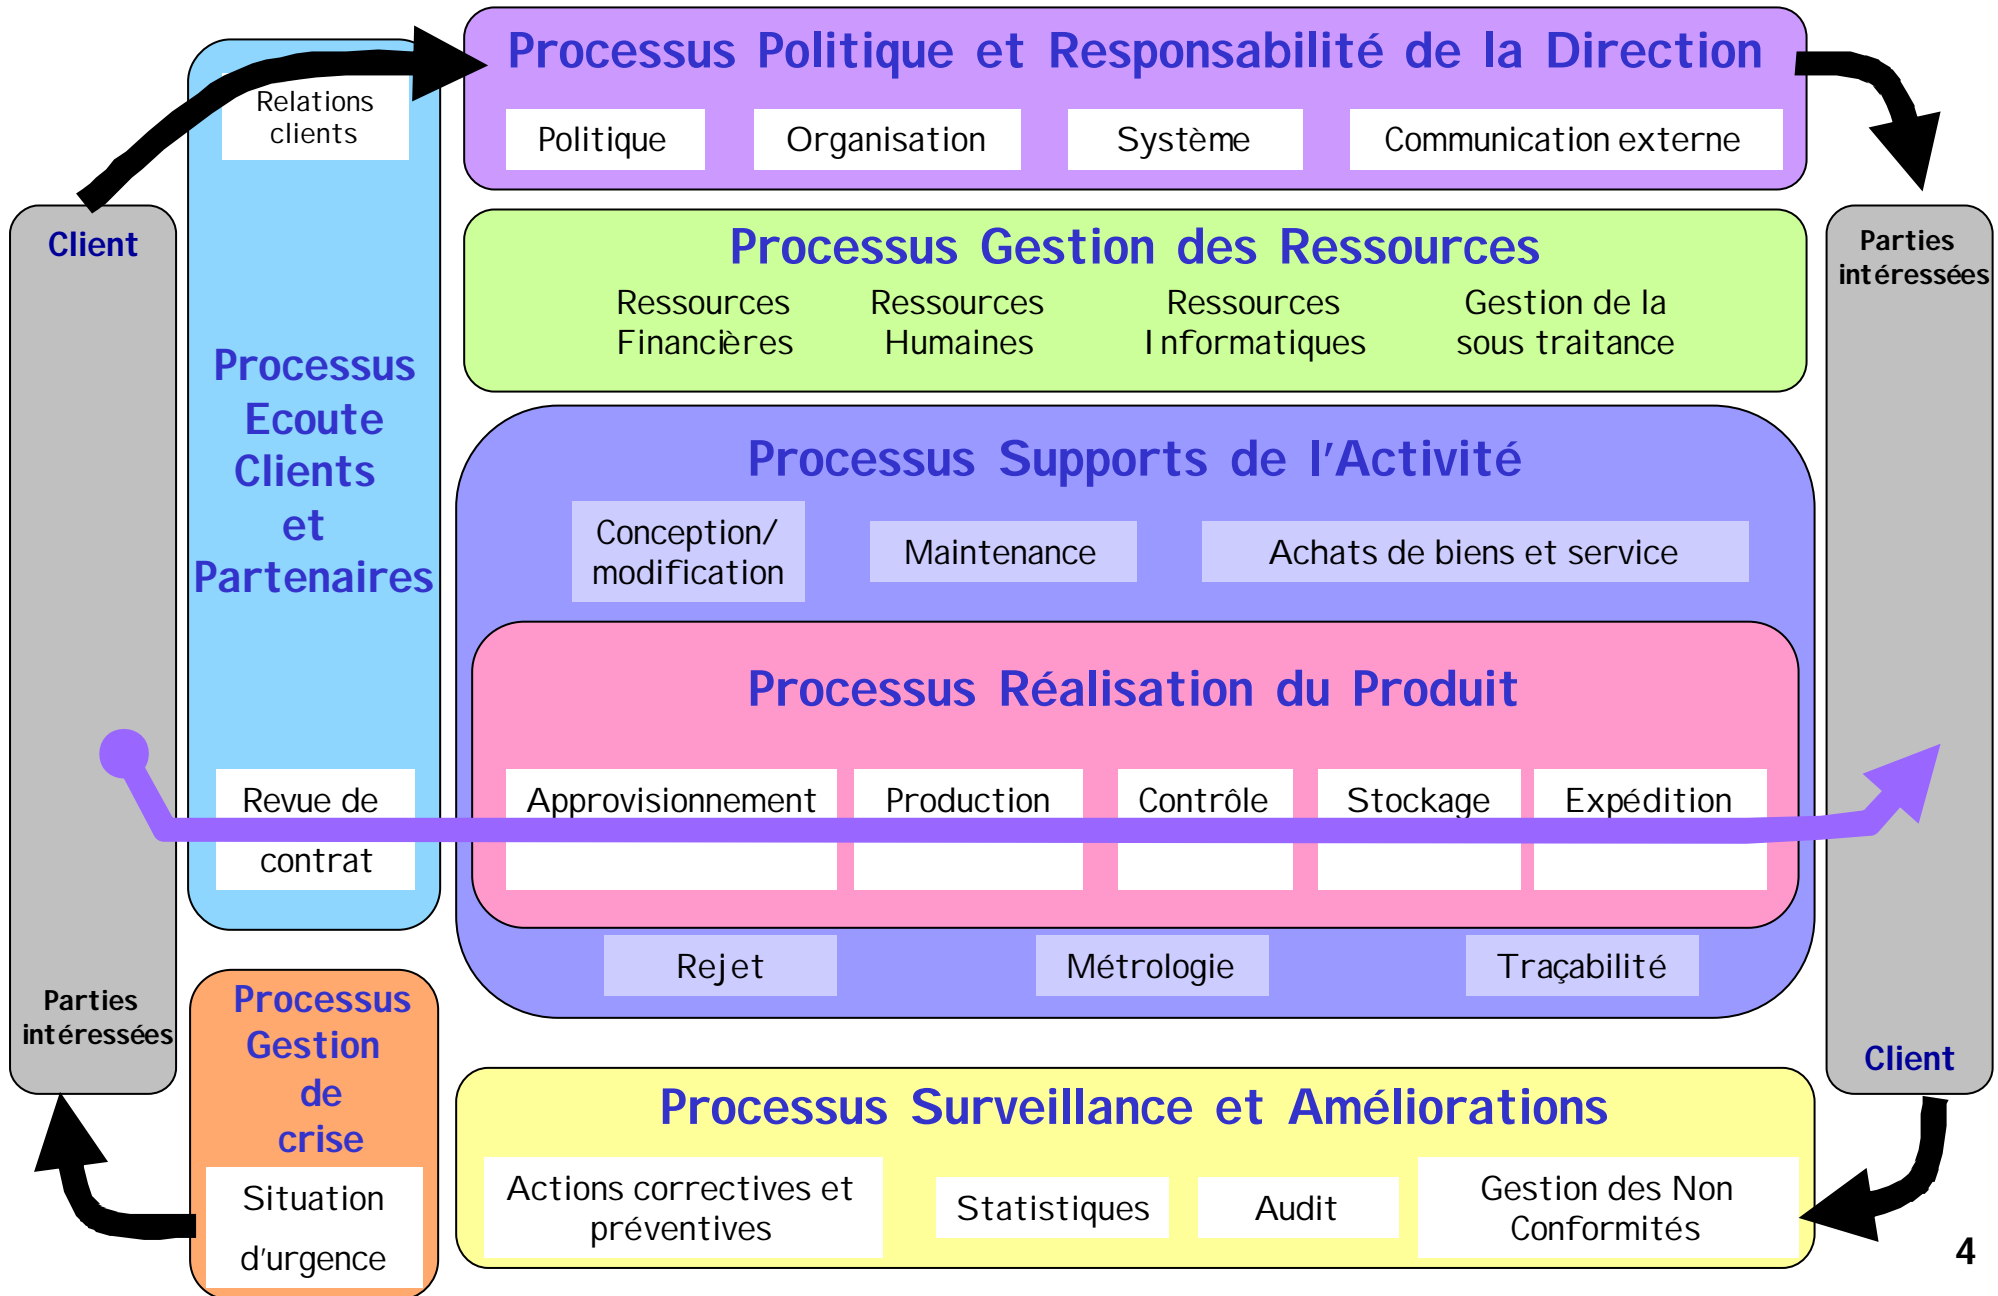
Processus Politique et Responsabilité de la Direction

Politique

Organisation

Système

Communication externe

Relations clients

Client

Parties intéressées

Processus Ecoute Clients et Partenaires

Processus Gestion des Ressources

Ressources Financières

Ressources Humaines

Ressources Informatiques

Gestion de la sous traitance

Parties intéressées

Processus Supports de l'Activité

Conception/ modification

Maintenance

Achats de biens et service

Processus Réalisation du Produit

Revue de contrat

Approvisionnement

Production

Contrôle

Stockage

Expédition

Rejet

Métrologie

Traçabilité

Client

Processus Gestion de crise

Situation d'urgence

Processus Surveillance et Améliorations

Actions correctives et préventives

Statistiques

Audit

Gestion des Non Conformités

4